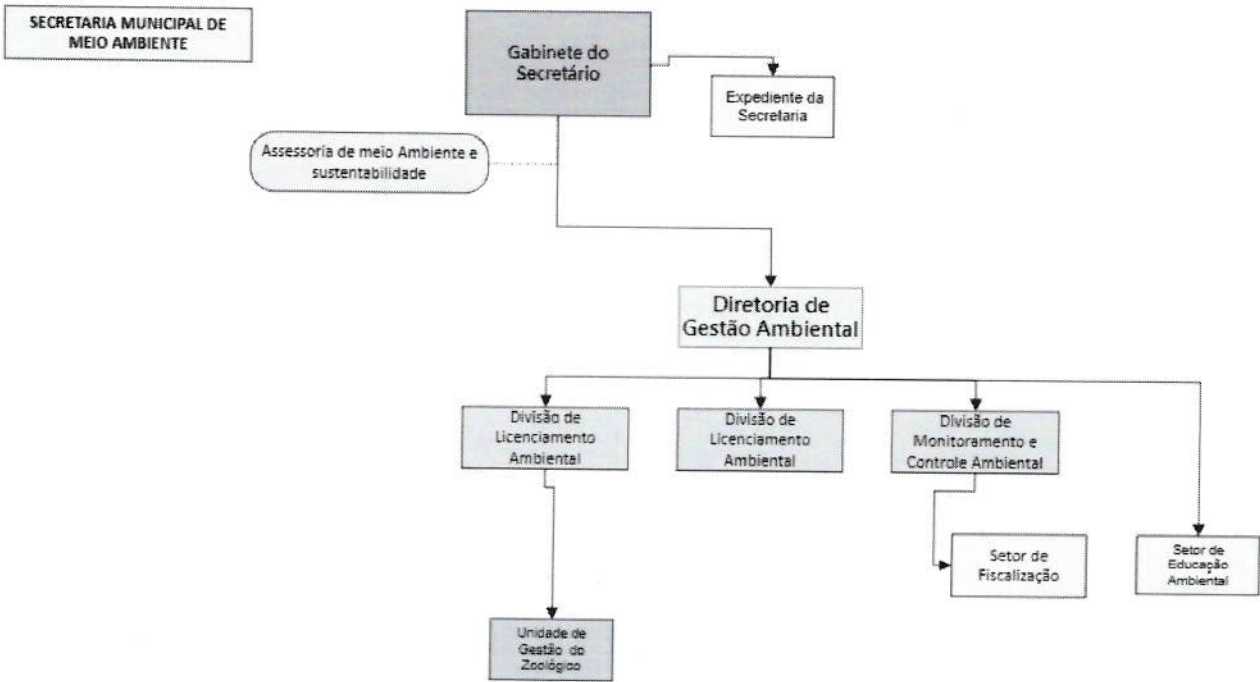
SECRETARIA MUNICIPAL DE MEIO AMBIENTE

Gabinete do Secretário

Expediente da Secretaria

Assessoria de meio Ambiente e sustentabilidade

Diretoria de Gestão Ambiental

Divisão de Licenciamento Ambiental

Divisão de Licenciamento Ambiental

Divisão de Monitoramento e Controle Ambiental

Setor de Fiscalização

Setor de Educação Ambiental

Unidade de Gestão do Zoológico